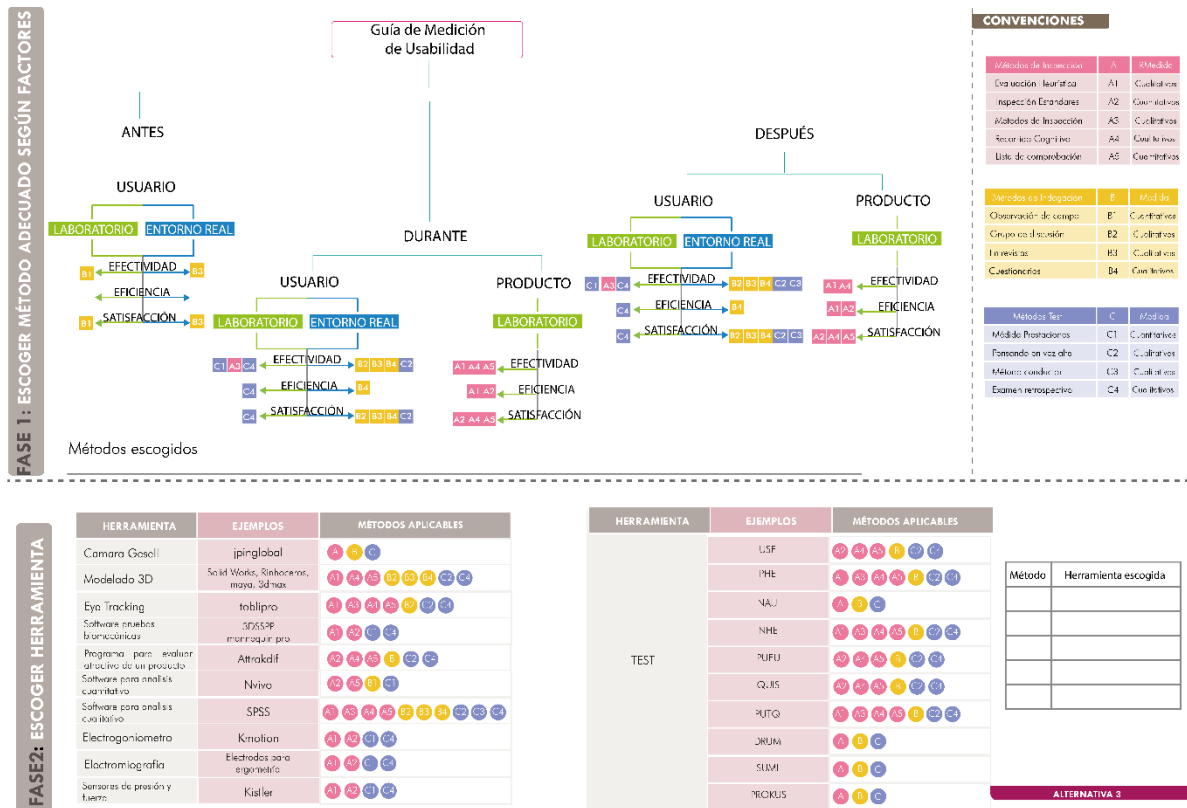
FASE 1: ESCOGER MÉTODO ADECUADO SEGÚN FACTORES

Guía de Medición de Usabilidad

ANTES

USUARIO

LABORATORIO ENTORNO REAL

B1 EFECTIVIDAD B3
EFICIENCIA
B1 SATISFACCIÓN B3

DURANTE

USUARIO

LABORATORIO ENTORNO REAL

C1 A3 C4 EFECTIVIDAD B2 B3 B4 C2
C4 EFICIENCIA B4
C4 SATISFACCIÓN B2 B3 B4 C2

PRODUCTO

LABORATORIO

A1 A4 A5 EFECTIVIDAD
A1 A2 EFICIENCIA
A2 A4 A5 SATISFACCIÓN

DESPUÉS

USUARIO

LABORATORIO ENTORNO REAL

C1 A3 C4 EFECTIVIDAD B2 B3 B4 C2 C3
C4 EFICIENCIA B4
C4 SATISFACCIÓN B2 B3 B4 C2 C3

PRODUCTO

LABORATORIO

A1 A4 EFECTIVIDAD
A1 A2 EFICIENCIA
A2 A4 A5 SATISFACCIÓN

Métodos escogidos

CONVENCIONES

| Métodos de Inspección | A | Medida |
|---|---|---|
| Evaluación Heurística | A1 | Cualitativos |
| Inspección Estándares | A2 | Cualitativos |
| Métodos de Inspección | A3 | Cualitativos |
| Recorrido Cognitivo | A4 | Cualitativos |
| Lista de comprobación | A5 | Cualitativos |

| Métodos de Indagación | B | Medida |
|---|---|---|
| Observación de campo | B1 | Cuantitativos |
| Grupo de discusión | B2 | Cualitativos |
| Entrevistas | B3 | Cualitativos |
| Cuestionarios | B4 | Cualitativos |

| Métodos Test | C | Medida |
|---|---|---|
| Medida Prestaciones | C1 | Cuantitativos |
| Pensando en voz alta | C2 | Cualitativos |
| Método conductor | C3 | Cualitativos |
| Examen retrospectivo | C4 | Cualitativos |

FASE2: ESCOGER HERRAMIENTA

| HERRAMIENTA | EJEMPLOS | MÉTODOS APLICABLES |
|---|---|---|
| Camara Gesell | jpinglobal | A B C |
| Modelado 3D | Solid Works, Rhinoceros, maya, 3dmax | A1 A4 A5 B2 B3 B4 C2 C4 |
| Eye Tracking | toblipro | A1 A3 A4 A5 B2 C2 C4 |
| Software pruebas biomecánicas | 3DSSPP monroquin pro | A1 A2 C1 C4 |
| Programa para evaluar atractivo de un producto | Attrakdiff | A2 A4 A5 B C2 C4 |
| Software para analisis cuantitativo | Nvivo | A2 A5 B1 C1 |
| Software para analisis cualitativo | SPSS | A1 A3 A4 A5 B2 B3 B4 C2 C3 C4 |
| Electrogoniometro | Kinotion | A1 A2 C1 C4 |
| Electromiografia | Electrodos para ergometría | A1 A2 C C4 |
| Sensores de presión y fuerza | Kistler | A1 A2 C1 C4 |

| HERRAMIENTA | EJEMPLOS | MÉTODOS APLICABLES |
|---|---|---|
| TEST | USF | A2 A4 A5 B C2 C4 |
| | PHE | A A3 A4 A5 B C2 C4 |
| | NAU | A B C |
| | NHE | A3 A3 A4 A5 B C2 C4 |
| | PUEU | A2 A4 A5 B C2 C4 |
| | QUIS | A2 A4 A5 B C2 C4 |
| | PUTQ | A3 A3 A4 A5 B C2 C4 |
| | DRUM | A B C |
| | SUMI | A B C |
| | PROKUS | A B C |

| Método | Herramienta escogida |
|---|---|
| | |
| | |
| | |
| | |
| | |

ALTERNATIVA 3